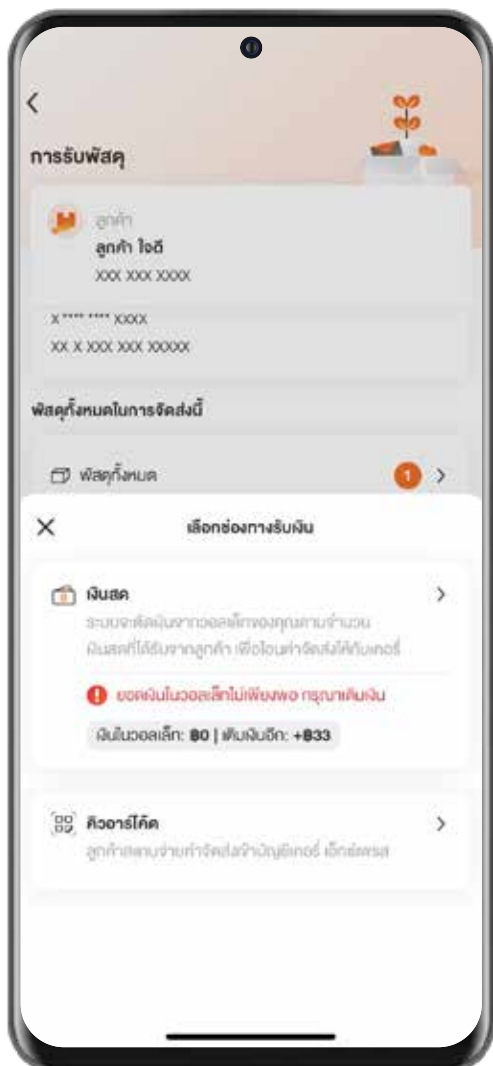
การรับพัสดุ

ลูกค้า
ลูกค้า ไอดี
XXX XXX XXXX

X **** **** XXXX
XX X XXX XXX XXXXX

พัสดุทั้งหมดในการจัดส่งนี้

พัสดุทั้งหมด 1

เลือกช่องทางรับเงิน

เงินสด
ระบบจะตัดเงินจากวอลเล็ทของคุณตามจำนวนเงินสดที่ได้รับจากลูกค้า เพื่อโอนค่าจัดส่งให้กับเคอรี่

ยอดเงินในวอลเล็ทไม่เพียงพอ กรุณาเติมเงิน

เงินในวอลเล็ท: ฿0 | เติมเงินอีก: +฿33

คิวอาร์โค้ด
ลูกค้าสแกนจ่ายค่าจัดส่งเข้าบัญชีเคอรี่ เอ็กซ์เพรส